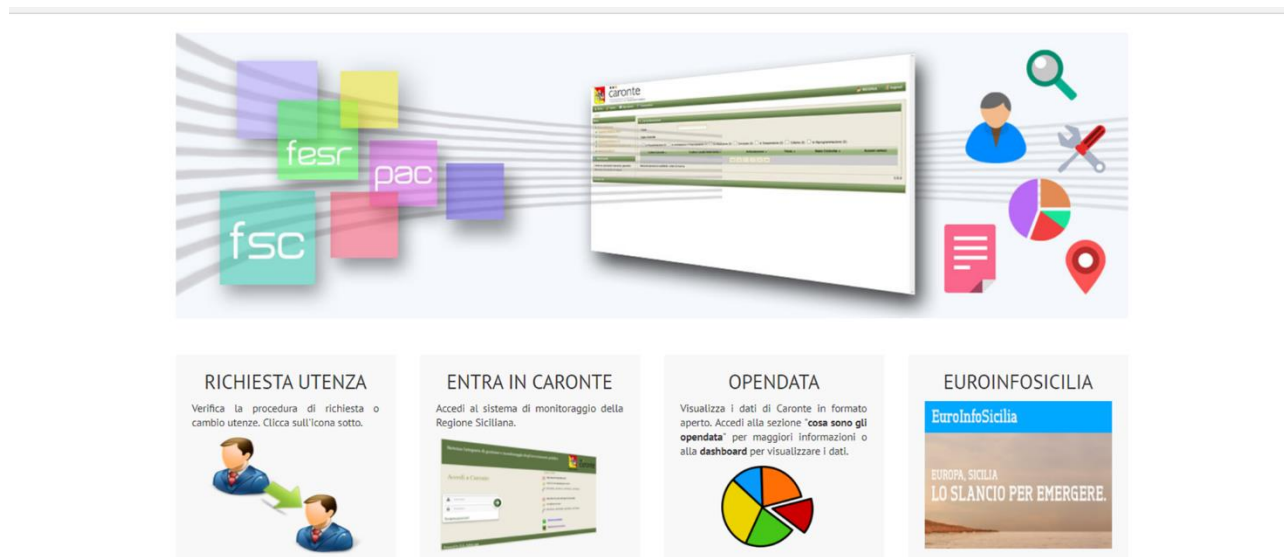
fesr
pac
fsc
caronte

RICHIESTA UTENZA
Verifica la procedura di richiesta o cambio utenze. Clicca sull'icona sotto.

ENTRA IN CARONTE
Accedi al sistema di monitoraggio della Regione Siciliana.

Accedi a Caronte

OPENDATA
Visualizza i dati di Caronte in formato aperto. Accedi alla sezione "cosa sono gli opendata" per maggiori informazioni o alla dashboard per visualizzare i dati.

EUROINFOSICILIA
EuroInfoSicilia
EUROPA, SICILIA
LO SLANCIO PER EMERGERE.